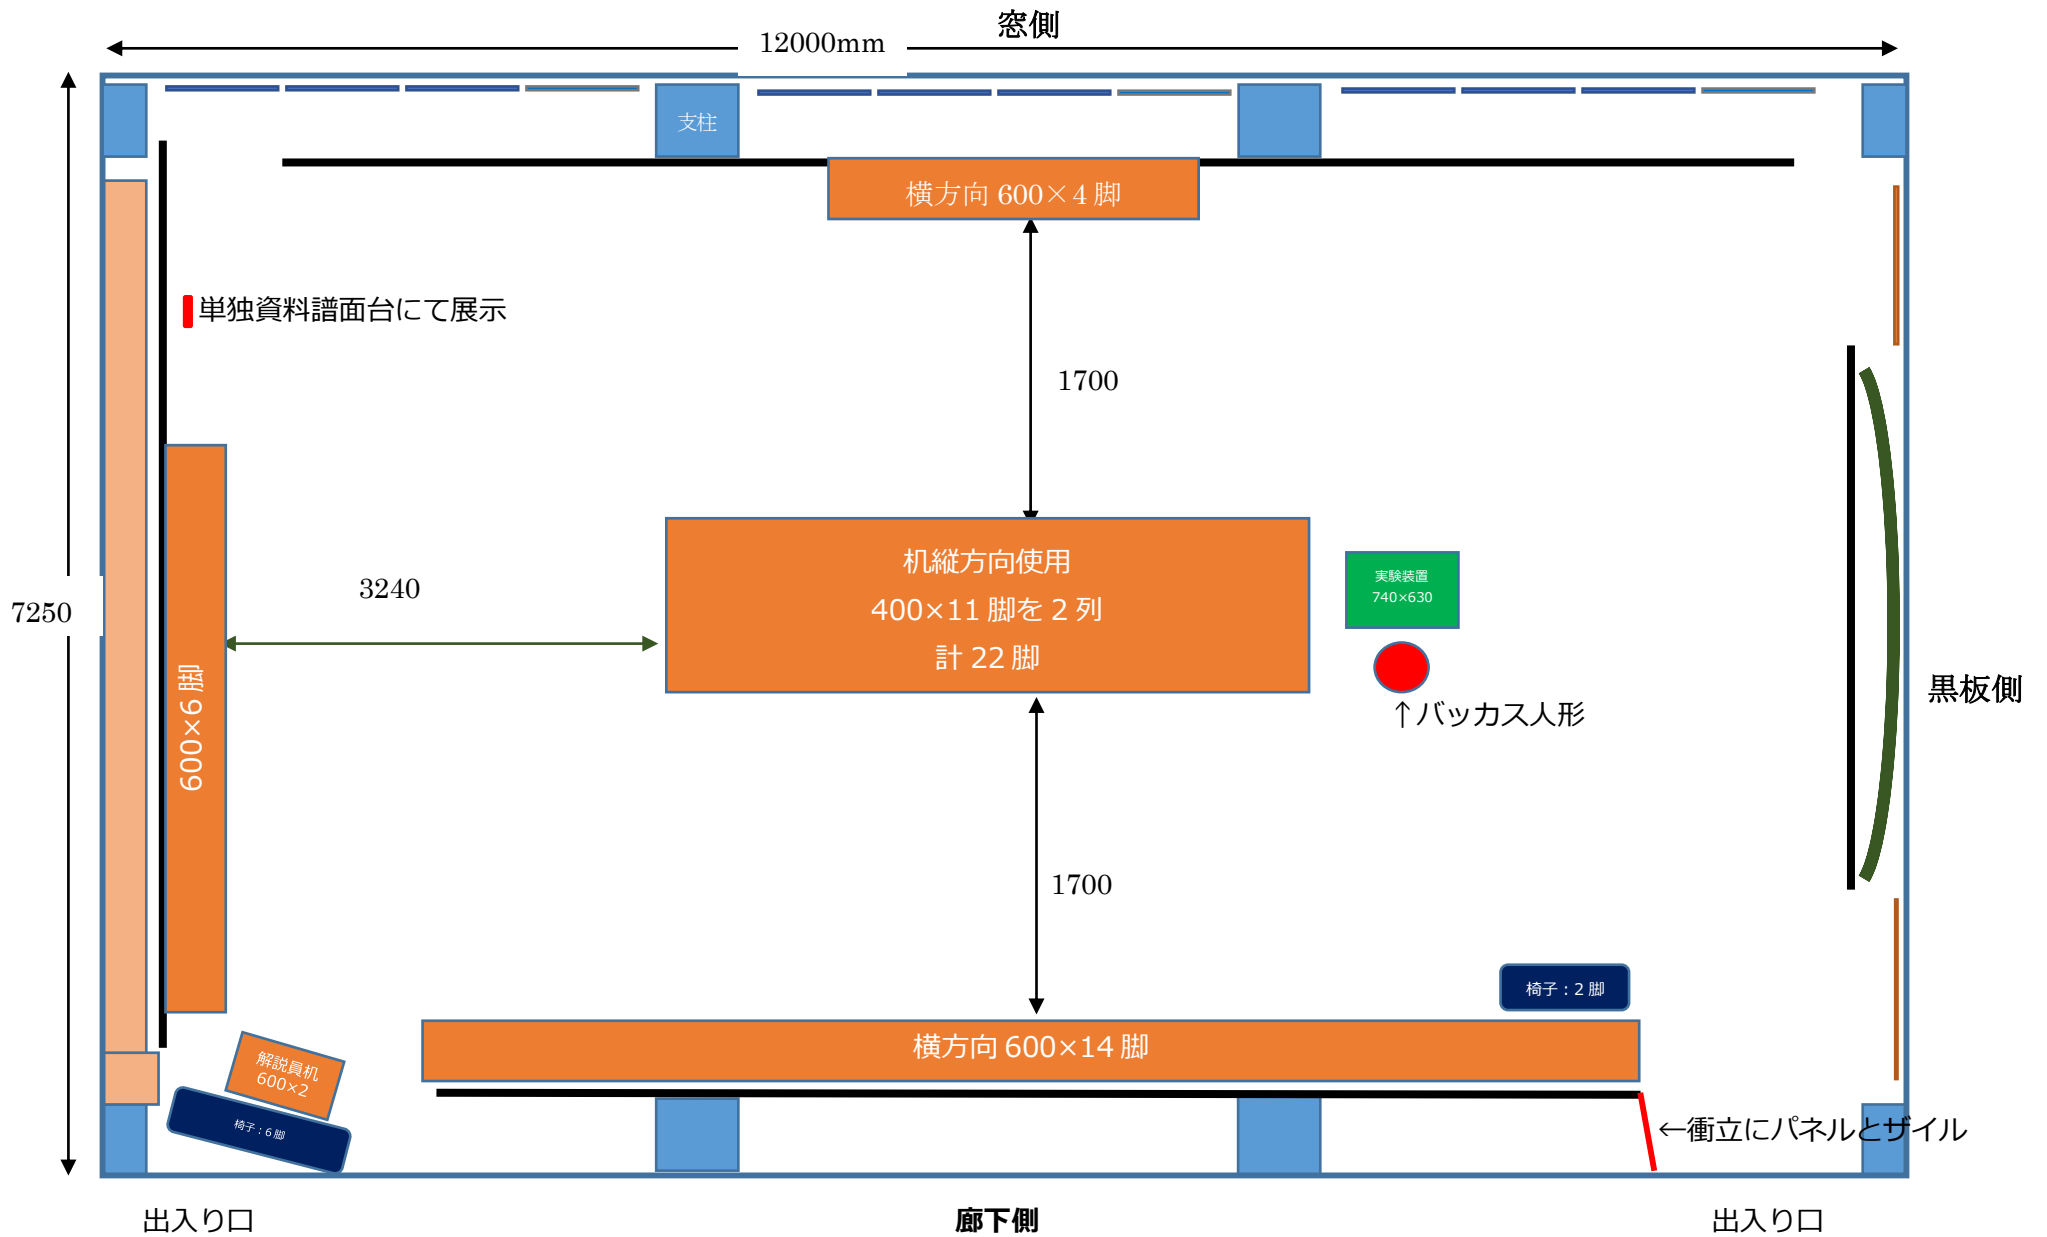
窓側

12000mm

7250

支柱

横方向 600×4 脚

単独資料譜面台にて展示

1700

3240

机縦方向使用
400×11 脚を 2 列
計 22 脚

実験装置
740×630

↑バッカス人形

黒板側

600×6 脚

1700

椅子：2 脚

解説員机
600×2

椅子：6 脚

横方向 600×14 脚

←衝立にパネルとザイル

出入り口

廊下側

出入り口